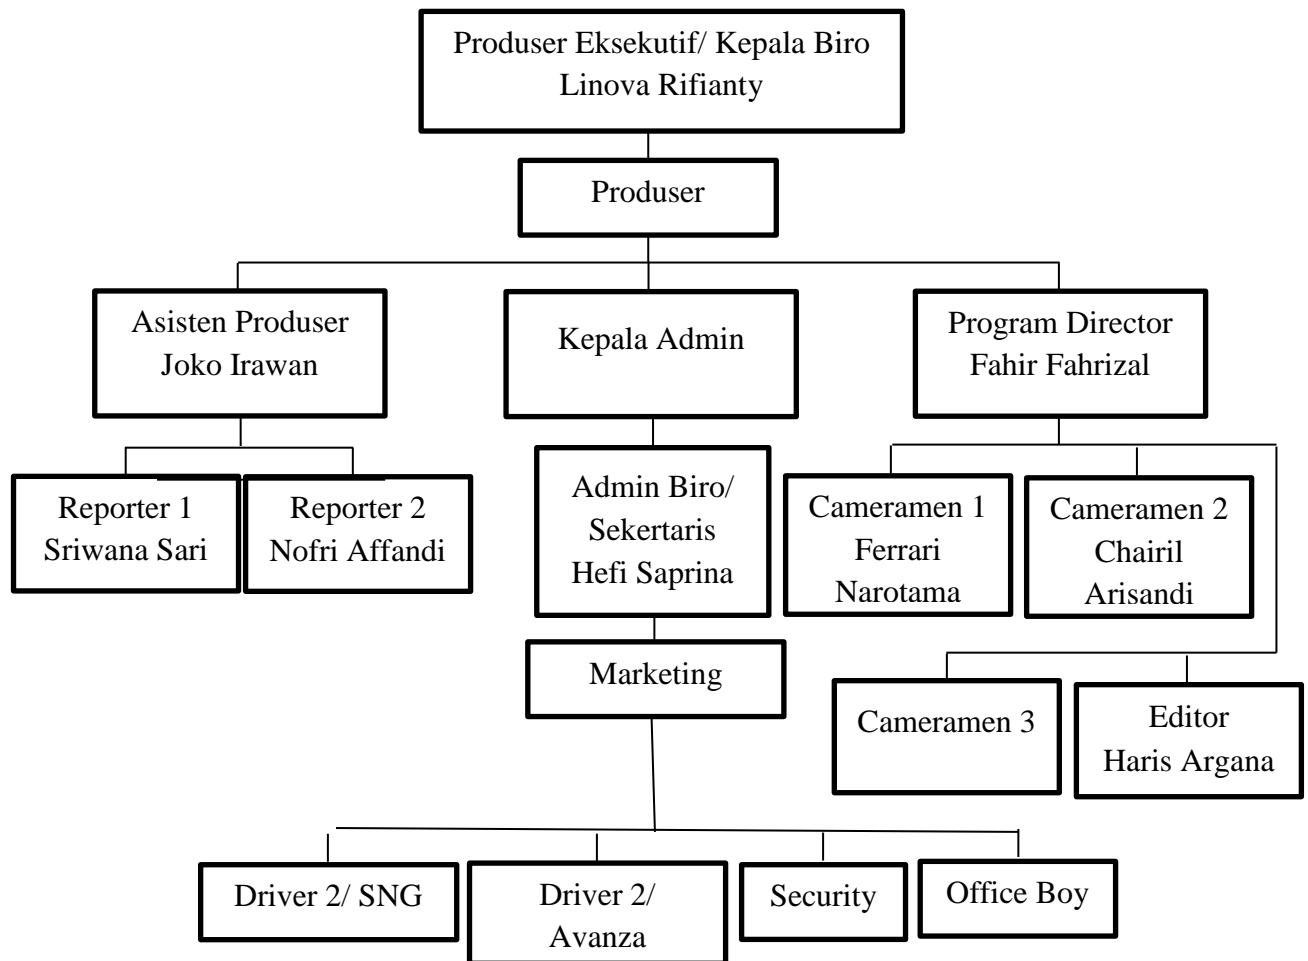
Produser Eksekutif/ Kepala Biro
Linova Rifianty

Produser

Asisten Produser
Joko Irawan

Kepala Admin

Program Director
Fahir Fahrizal

Reporter 1
Sriwana Sari

Reporter 2
Nofri Affandi

Admin Biro/
Sekertaris
Hefi Saprina

Cameramen 1
Ferrari
Narotama

Cameramen 2
Chairil
Arisandi

Marketing

Cameramen 3

Editor
Haris Argana

Driver 2/ SNG

Driver 2/
Avanza

Security

Office Boy